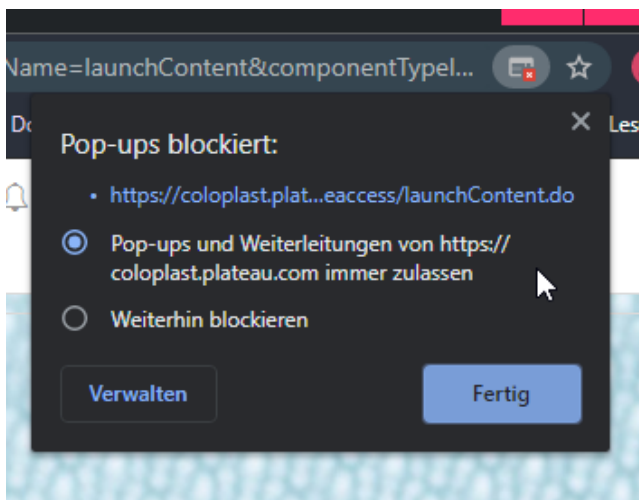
Name=launchContent&componentTypeI...

Do

Les

Pop-ups blockiert:

• https://coloplast.plat...eaccess/launchContent.do

Pop-ups und Weiterleitungen von https://coloplast.plateau.com immer zulassen

Weiterhin blockieren

Verwalten

Fertig